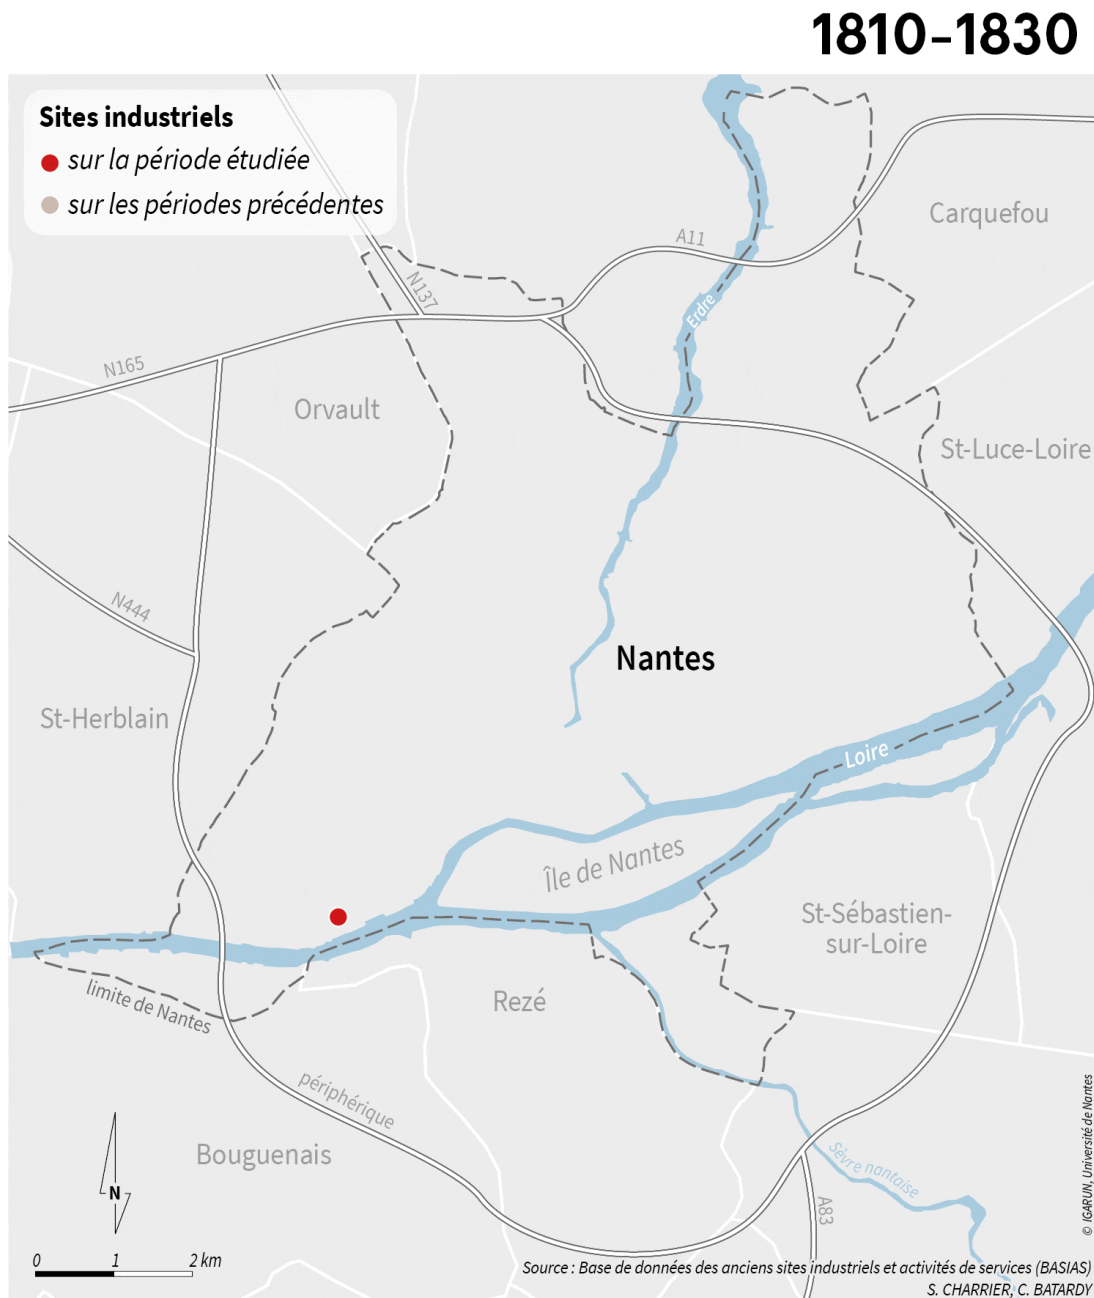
1810-1830

Sites industriels
sur la période étudiée
sur les périodes précédentes

A11
N137
N165
Erdre
Carquefou
Orvault
St-Luce-Loire
N444
Nantes
St-Herblain
Loire
Île de Nantes
St-Sébastien-sur-Loire
Rezé
limite de Nantes
périphérique
Bouguenais
Sèvre nantaise
A83
N
0
1
2 km

Source : Base de données des anciens sites industriels et activités de services (BASIAS)
S. CHARRIER, C. BATARDY
© IGARUN, Université de Nantes